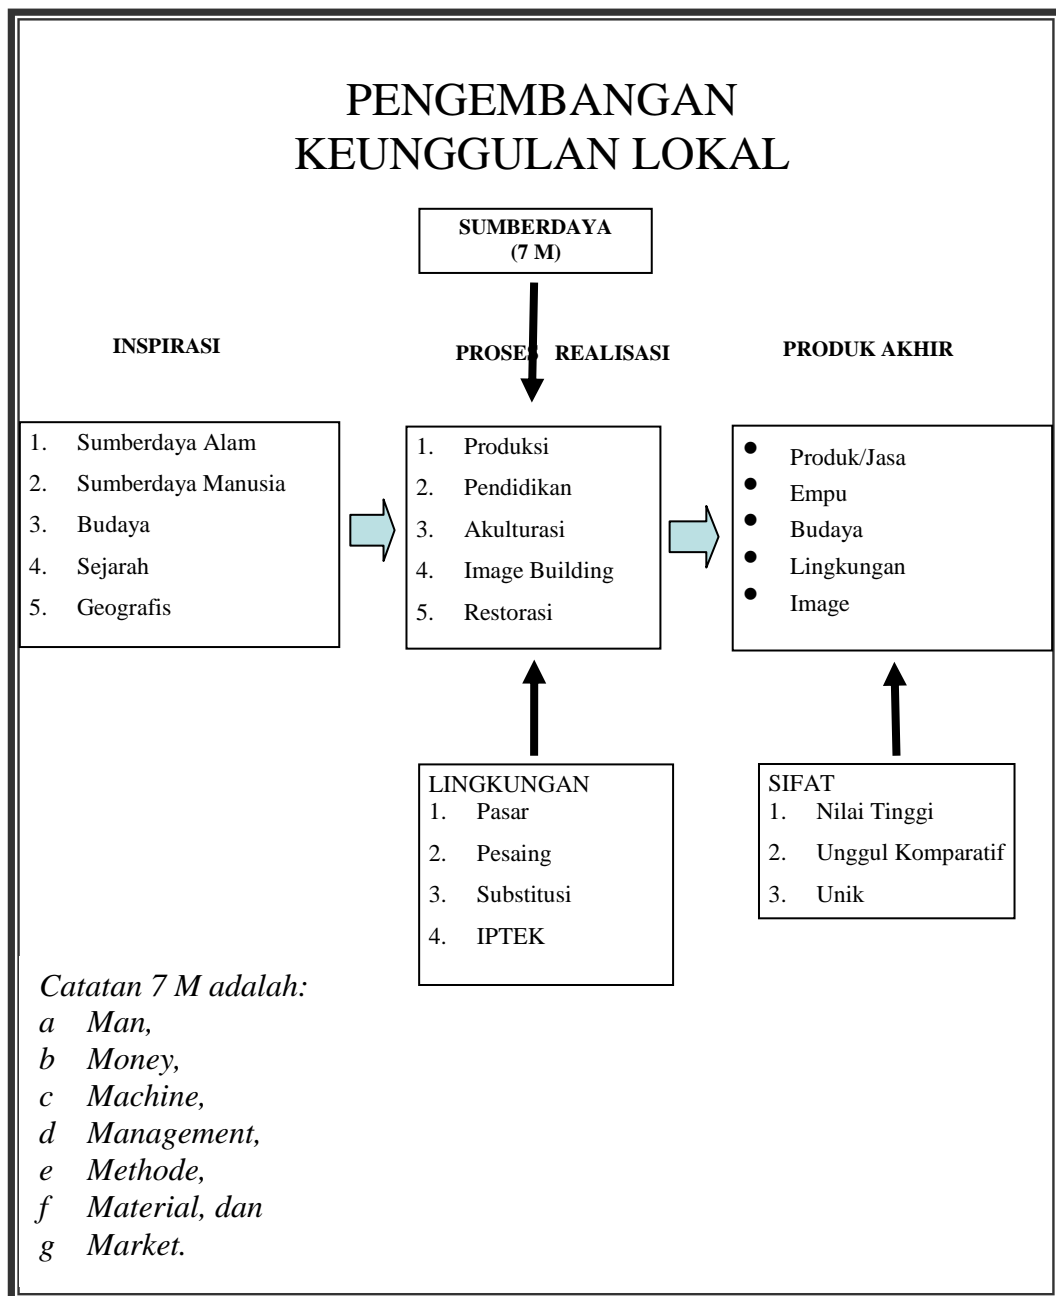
PENGEMBANGAN KEUNGGULAN LOKAL

SUMBERDAYA
(7 M)

INSPIRASI

PROSES REALISASI

PRODUK AKHIR

1. Sumberdaya Alam
2. Sumberdaya Manusia
3. Budaya
4. Sejarah
5. Geografis

1. Produksi
2. Pendidikan
3. Akulturasi
4. Image Building
5. Restorasi

- Produk/Jasa
- Empu
- Budaya
- Lingkungan
- Image

LINGKUNGAN
1. Pasar
2. Pesaing
3. Substitusi
4. IPTEK

SIFAT
1. Nilai Tinggi
2. Unggul Komparatif
3. Unik

Catatan 7 M adalah:
a Man,
b Money,
c Machine,
d Management,
e Methode,
f Material, dan
g Market.